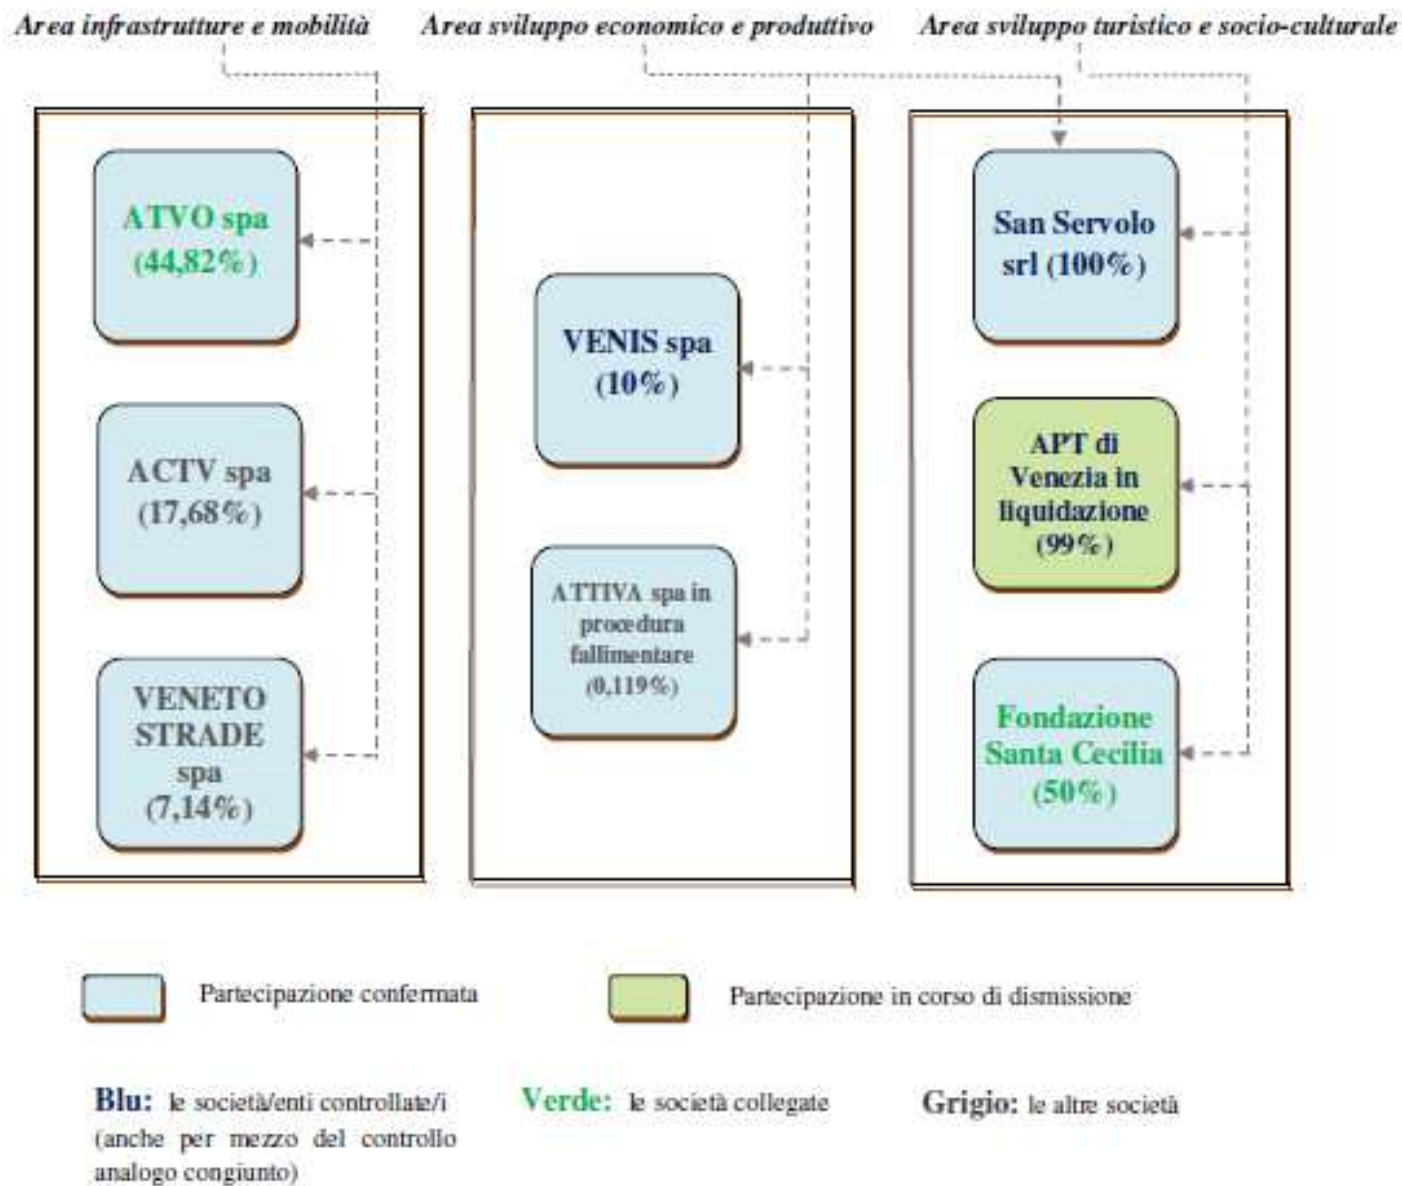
Area infrastrutture e mobilità

Area sviluppo economico e produttivo

Area sviluppo turistico e socio-culturale

ATVO spa (44,82%)

ACTV spa (17,68%)

VENETO STRADE spa (7,14%)

VENIS spa (10%)

ATTIVA spa in procedura fallimentare (0,119%)

San Servolo srl (100%)

APT di Venezia in liquidazione (99%)

Fondazione Santa Cecilia (50%)

Partecipazione confermata

Partecipazione in corso di dismissione

Blu: le società/enti controllate/i (anche per mezzo del controllo analogo congiunto)

Verde: le società collegate

Grigio: le altre società